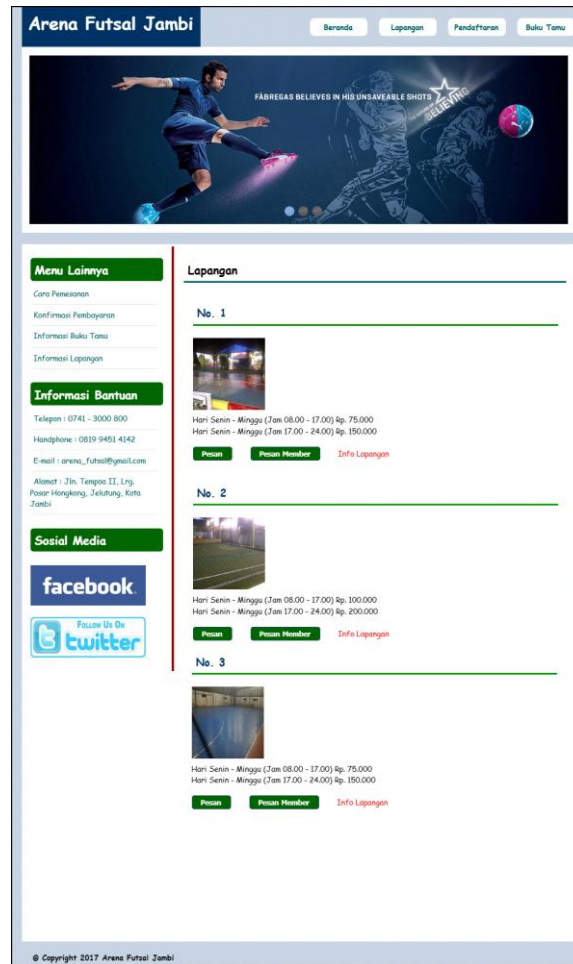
Arena Futsal Jambi

Beranda
Lapangan
Pendaftaran
Buku Tamu

FÀBREGAS BELIEVES IN HIS UNSAVEABLE SHOTS

BELIEVING

Menu Lainnya

Cara Pemesanan
Konfirmasi Pembayaran
Informasi Buku Tamu
Informasi Lapangan

Informasi Bantuan

Telepon : 0741 - 3000 800
Handphone : 0819 9451 4142
E-mail : arena_futsal@gmail.com
Alamat : Jln. Tempoa II, Lrg. Pasar Hongkong, Jelutung, Kota Jambi

Sosial Media

facebook

Follow Us On
twitter

Lapangan

No. 1

Hari Senin - Minggu (Jam 08.00 - 17.00) Rp. 75.000
Hari Senin - Minggu (Jam 17.00 - 24.00) Rp. 150.000

Pesan
Pesan Member
Info Lapangan

No. 2

Hari Senin - Minggu (Jam 08.00 - 17.00) Rp. 100.000
Hari Senin - Minggu (Jam 17.00 - 24.00) Rp. 200.000

Pesan
Pesan Member
Info Lapangan

No. 3

Hari Senin - Minggu (Jam 08.00 - 17.00) Rp. 75.000
Hari Senin - Minggu (Jam 17.00 - 24.00) Rp. 150.000

Pesan
Pesan Member
Info Lapangan

© Copyright 2017 Arena Futsal Jambi